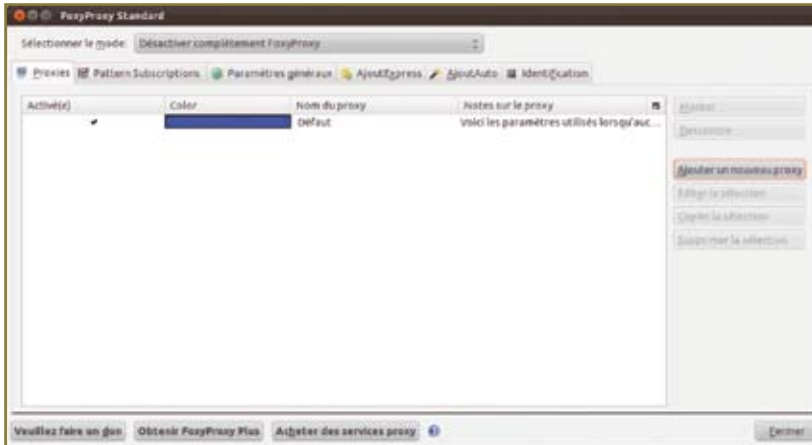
FoxyProxy Standard

Sélectionner le mode: Désactiver complètement FoxyProxy

Proxies | Pattern Subscriptions | Paramètres généraux | AjoutExpress | AjoutAuto | Identification

| Activé(e) | Color | Nom du proxy | Notes sur le proxy |
|---|---|---|---|
| ✔ | | Défaut | Voici les paramètres utilisés lorsqu'auc... |

Monter

Descendre

Ajouter un nouveau proxy

Editer la sélection

Copier la sélection

Supprimer la sélection

Veuillez faire un don | Obtenir FoxyProxy Plus | Acheter des services proxy

Fermer